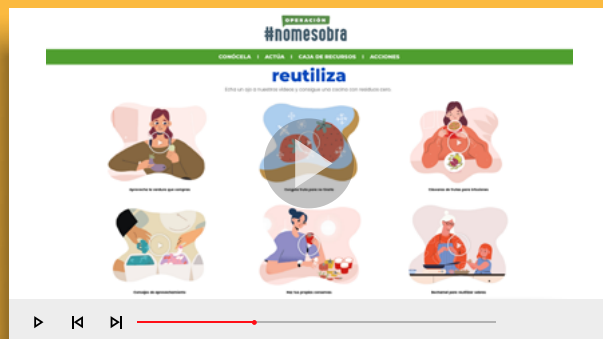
OPERACIÓN
#nomesobra

CONÓCELA | ACTÚA | CAJA DE RECURSOS | ACCIONES

reutiliza

Echa un ojo a nuestros vídeos y consigue una cocina con residuos cero.

Aprovecha la verdura que congeles

Congela fruta para la chache

Vasito de frutas para triturados

Consejos de aprovechamiento

Haz tus propias conservas

Reciclar para reutilizar sobras